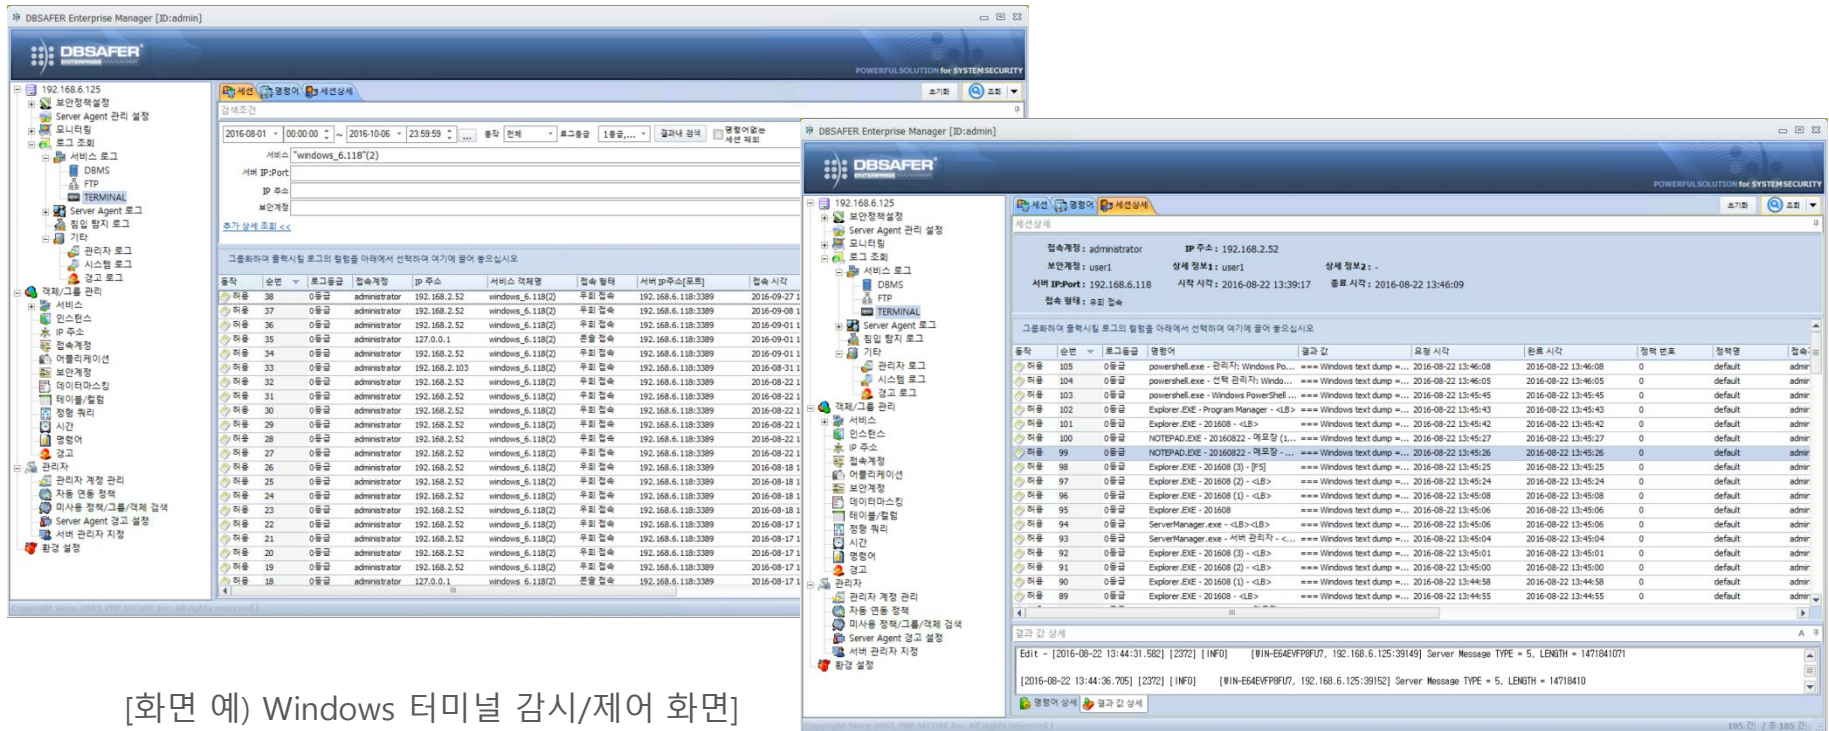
DBSAFER Enterprise Manager [ID:admin]

DBSAFER

POWERFULSOLUTION for SYSTEMSECURITY

192.168.6.125
보안정책설정
Server Agent 관리 설정
모니터링
로그 조회
서비스 로그
DBMS
FTP
TERMINAL
Server Agent 로그
침입 탐지 로그
기타
관리자 로그
시스템 로그
경고 로그
객체/그룹 관리
서비스
인스턴스
IP 주소
접속계정
어플리케이션
보안계정
데이터마스킹
테이블/컬럼
정형 쿼리
시간
명령어
경고
관리자
관리자 계정 관리
자동 연동 정책
미사용 정책/그룹/객체 검색
Server Agent 경고 설정
서버 관리자 지정
환경 설정

세션 | 명령어 | 세션상세

초기화 | 조회

검색조건

2016-08-01 | 00:00:00 | ~ | 2016-10-06 | 23:59:59 | 동작 | 전체 | 로그등급 | 1등급,... | 결과내 검색 | 명령어없는 세션 제외

서비스 "windows_6.118"(2)
서버 IP:Port
IP 주소
보안계정

추가 상세 조회 <<

그룹화하여 출력시킬 로그의 컬럼을 아래에서 선택하여 여기에 끌어 놓으십시오

| 동작 | 순번 | 로그등급 | 접속계정 | IP 주소 | 서비스 객체명 | 접속 형태 | 서버 IP주소[포트] | 접속 시각 |
|---|---|---|---|---|---|---|---|---|
| 허용 | 38 | 0등급 | administrator | 192.168.2.52 | windows_6.118(2) | 우회 접속 | 192.168.6.118:3389 | 2016-09-27 1 |
| 허용 | 37 | 0등급 | administrator | 192.168.2.52 | windows_6.118(2) | 우회 접속 | 192.168.6.118:3389 | 2016-09-08 1 |
| 허용 | 36 | 0등급 | administrator | 192.168.2.52 | windows_6.118(2) | 우회 접속 | 192.168.6.118:3389 | 2016-09-01 1 |
| 허용 | 35 | 0등급 | administrator | 127.0.0.1 | windows_6.118(2) | 콘솔 접속 | 192.168.6.118:3389 | 2016-09-01 1 |
| 허용 | 34 | 0등급 | administrator | 192.168.2.52 | windows_6.118(2) | 우회 접속 | 192.168.6.118:3389 | 2016-09-01 1 |
| 허용 | 33 | 0등급 | administrator | 192.168.2.103 | windows_6.118(2) | 우회 접속 | 192.168.6.118:3389 | 2016-08-31 1 |
| 허용 | 32 | 0등급 | administrator | 192.168.2.52 | windows_6.118(2) | 우회 접속 | 192.168.6.118:3389 | 2016-08-22 1 |
| 허용 | 31 | 0등급 | administrator | 192.168.2.52 | windows_6.118(2) | 우회 접속 | 192.168.6.118:3389 | 2016-08-22 1 |
| 허용 | 30 | 0등급 | administrator | 192.168.2.52 | windows_6.118(2) | 우회 접속 | 192.168.6.118:3389 | 2016-08-22 1 |
| 허용 | 29 | 0등급 | administrator | 192.168.2.52 | windows_6.118(2) | 우회 접속 | 192.168.6.118:3389 | 2016-08-22 1 |
| 허용 | 28 | 0등급 | administrator | 192.168.2.52 | windows_6.118(2) | 우회 접속 | 192.168.6.118:3389 | 2016-08-22 1 |
| 허용 | 27 | 0등급 | administrator | 192.168.2.52 | windows_6.118(2) | 우회 접속 | 192.168.6.118:3389 | 2016-08-22 1 |
| 허용 | 26 | 0등급 | administrator | 192.168.2.52 | windows_6.118(2) | 우회 접속 | 192.168.6.118:3389 | 2016-08-18 1 |
| 허용 | 25 | 0등급 | administrator | 192.168.2.52 | windows_6.118(2) | 우회 접속 | 192.168.6.118:3389 | 2016-08-18 1 |
| 허용 | 24 | 0등급 | administrator | 192.168.2.52 | windows_6.118(2) | 우회 접속 | 192.168.6.118:3389 | 2016-08-18 1 |
| 허용 | 23 | 0등급 | administrator | 192.168.2.52 | windows_6.118(2) | 우회 접속 | 192.168.6.118:3389 | 2016-08-18 1 |
| 허용 | 22 | 0등급 | administrator | 192.168.2.52 | windows_6.118(2) | 우회 접속 | 192.168.6.118:3389 | 2016-08-17 1 |
| 허용 | 21 | 0등급 | administrator | 192.168.2.52 | windows_6.118(2) | 우회 접속 | 192.168.6.118:3389 | 2016-08-17 1 |
| 허용 | 20 | 0등급 | administrator | 192.168.2.52 | windows_6.118(2) | 우회 접속 | 192.168.6.118:3389 | 2016-08-17 1 |
| 허용 | 19 | 0등급 | administrator | 192.168.2.52 | windows_6.118(2) | 우회 접속 | 192.168.6.118:3389 | 2016-08-17 1 |
| 허용 | 18 | 0등급 | administrator | 127.0.0.1 | windows_6.118(2) | 콘솔 접속 | 192.168.6.118:3389 | 2016-08-17 1 |

Copyright Since 2003, PNP SECURE Inc. All rights reserved.

DBSAFER Enterprise Manager [ID:admin]

DBSAFER

POWERFULSOLUTION for SYSTEMSECURITY

192.168.6.125
보안정책설정
Server Agent 관리 설정
모니터링
로그 조회
서비스 로그
DBMS
FTP
TERMINAL
Server Agent 로그
침입 탐지 로그
기타
관리자 로그
시스템 로그
경고 로그
객체/그룹 관리
서비스
인스턴스
IP 주소
접속계정
어플리케이션
보안계정
데이터마스킹
테이블/컬럼
정형 쿼리
시간
명령어
경고
관리자
관리자 계정 관리
자동 연동 정책
미사용 정책/그룹/객체 검색
Server Agent 경고 설정
서버 관리자 지정
환경 설정

세션 | 명령어 | 세션상세

초기화 | 조회

세션상세

접속계정 : administrator IP 주소 : 192.168.2.52
보안계정 : user1 상세 정보1 : user1 상세 정보2 : -
서버 IP:Port : 192.168.6.118 시작 시각 : 2016-08-22 13:39:17 종료 시각 : 2016-08-22 13:46:09
접속 형태 : 우회 접속

그룹화하여 출력시킬 로그의 컬럼을 아래에서 선택하여 여기에 끌어 놓으십시오

| 동작 | 순번 | 로그등급 | 명령어 | 결과 값 | 요청 시각 | 완료 시각 | 정책 번호 | 정책명 | 접속 |
|---|---|---|---|---|---|---|---|---|---|
| 허용 | 105 | 0등급 | powershell.exe - 관리자: Windows Po... | === Windows text dump =... | 2016-08-22 13:46:08 | 2016-08-22 13:46:08 | 0 | default | admir |
| 허용 | 104 | 0등급 | powershell.exe - 선택 관리자: Windo... | === Windows text dump =... | 2016-08-22 13:46:05 | 2016-08-22 13:46:05 | 0 | default | admir |
| 허용 | 103 | 0등급 | powershell.exe - Windows PowerShell ... | === Windows text dump =... | 2016-08-22 13:45:45 | 2016-08-22 13:45:45 | 0 | default | admir |
| 허용 | 102 | 0등급 | Explorer.EXE - Program Manager - <LB> | === Windows text dump =... | 2016-08-22 13:45:43 | 2016-08-22 13:45:43 | 0 | default | admir |
| 허용 | 101 | 0등급 | Explorer.EXE - 201608 - <LB> | === Windows text dump =... | 2016-08-22 13:45:42 | 2016-08-22 13:45:42 | 0 | default | admir |
| 허용 | 100 | 0등급 | NOTEPAD.EXE - 20160822 - 메모장 (1... | === Windows text dump =... | 2016-08-22 13:45:27 | 2016-08-22 13:45:27 | 0 | default | admir |
| 허용 | 99 | 0등급 | NOTEPAD.EXE - 20160822 - 메모장 - ... | === Windows text dump =... | 2016-08-22 13:45:26 | 2016-08-22 13:45:26 | 0 | default | admir |
| 허용 | 98 | 0등급 | Explorer.EXE - 201608 (3) - [F5] | === Windows text dump =... | 2016-08-22 13:45:25 | 2016-08-22 13:45:25 | 0 | default | admir |
| 허용 | 97 | 0등급 | Explorer.EXE - 201608 (2) - <LB> | === Windows text dump =... | 2016-08-22 13:45:24 | 2016-08-22 13:45:24 | 0 | default | admir |
| 허용 | 96 | 0등급 | Explorer.EXE - 201608 (1) - <LB> | === Windows text dump =... | 2016-08-22 13:45:08 | 2016-08-22 13:45:08 | 0 | default | admir |
| 허용 | 95 | 0등급 | Explorer.EXE - 201608 | === Windows text dump =... | 2016-08-22 13:45:06 | 2016-08-22 13:45:06 | 0 | default | admir |
| 허용 | 94 | 0등급 | ServerManager.exe - <LB><LB> | === Windows text dump =... | 2016-08-22 13:45:06 | 2016-08-22 13:45:06 | 0 | default | admir |
| 허용 | 93 | 0등급 | ServerManager.exe - 서버 관리자 - <... | === Windows text dump =... | 2016-08-22 13:45:04 | 2016-08-22 13:45:04 | 0 | default | admir |
| 허용 | 92 | 0등급 | Explorer.EXE - 201608 (3) - <LB> | === Windows text dump =... | 2016-08-22 13:45:01 | 2016-08-22 13:45:01 | 0 | default | admir |
| 허용 | 91 | 0등급 | Explorer.EXE - 201608 (2) - <LB> | === Windows text dump =... | 2016-08-22 13:45:00 | 2016-08-22 13:45:00 | 0 | default | admir |
| 허용 | 90 | 0등급 | Explorer.EXE - 201608 (1) - <LB> | === Windows text dump =... | 2016-08-22 13:44:58 | 2016-08-22 13:44:58 | 0 | default | admir |
| 허용 | 89 | 0등급 | Explorer.EXE - 201608 - <LB> | === Windows text dump =... | 2016-08-22 13:44:55 | 2016-08-22 13:44:55 | 0 | default | admir |

결과 값 상세

Edit - [2016-08-22 13:44:31.582] [2372] [INFO] [WIN-E64EVFP8FU7, 192.168.6.125:39149] Server Message TYPE = 5, LENGTH = 1471841071

[2016-08-22 13:44:36.705] [2372] [INFO] [WIN-E64EVFP8FU7, 192.168.6.125:39152] Server Message TYPE = 5, LENGTH = 14718410

명령어 상세 | 결과 값 상세

Copyright Since 2003, PNP SECURE Inc. All rights reserved.

105 건 / 총 105 건

[화면 예) Windows 터미널 감시/제어 화면]